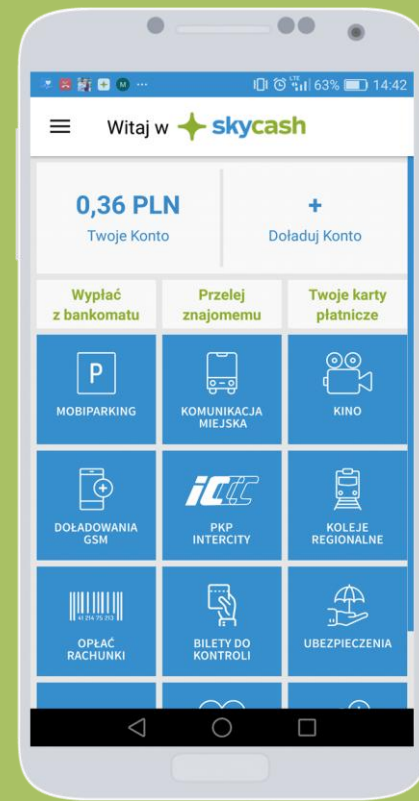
63% 14:42

Witaj w skycash

0,36 PLN
Twoje Konto

+
Doładuj Konto

Wypłać z bankomatu

Przelej znajomemu

Twoje karty płatnicze

P
MOBIPARKING

KOMUNIKACJA MIEJSKA

KINO

DOŁADOWANIA GSM

IC
PKP INTERCITY

KOLEJE REGIONALNE

OPŁAĆ RACHUNKI

BILETY DO KONTROLI

UBEZPIECZENIA